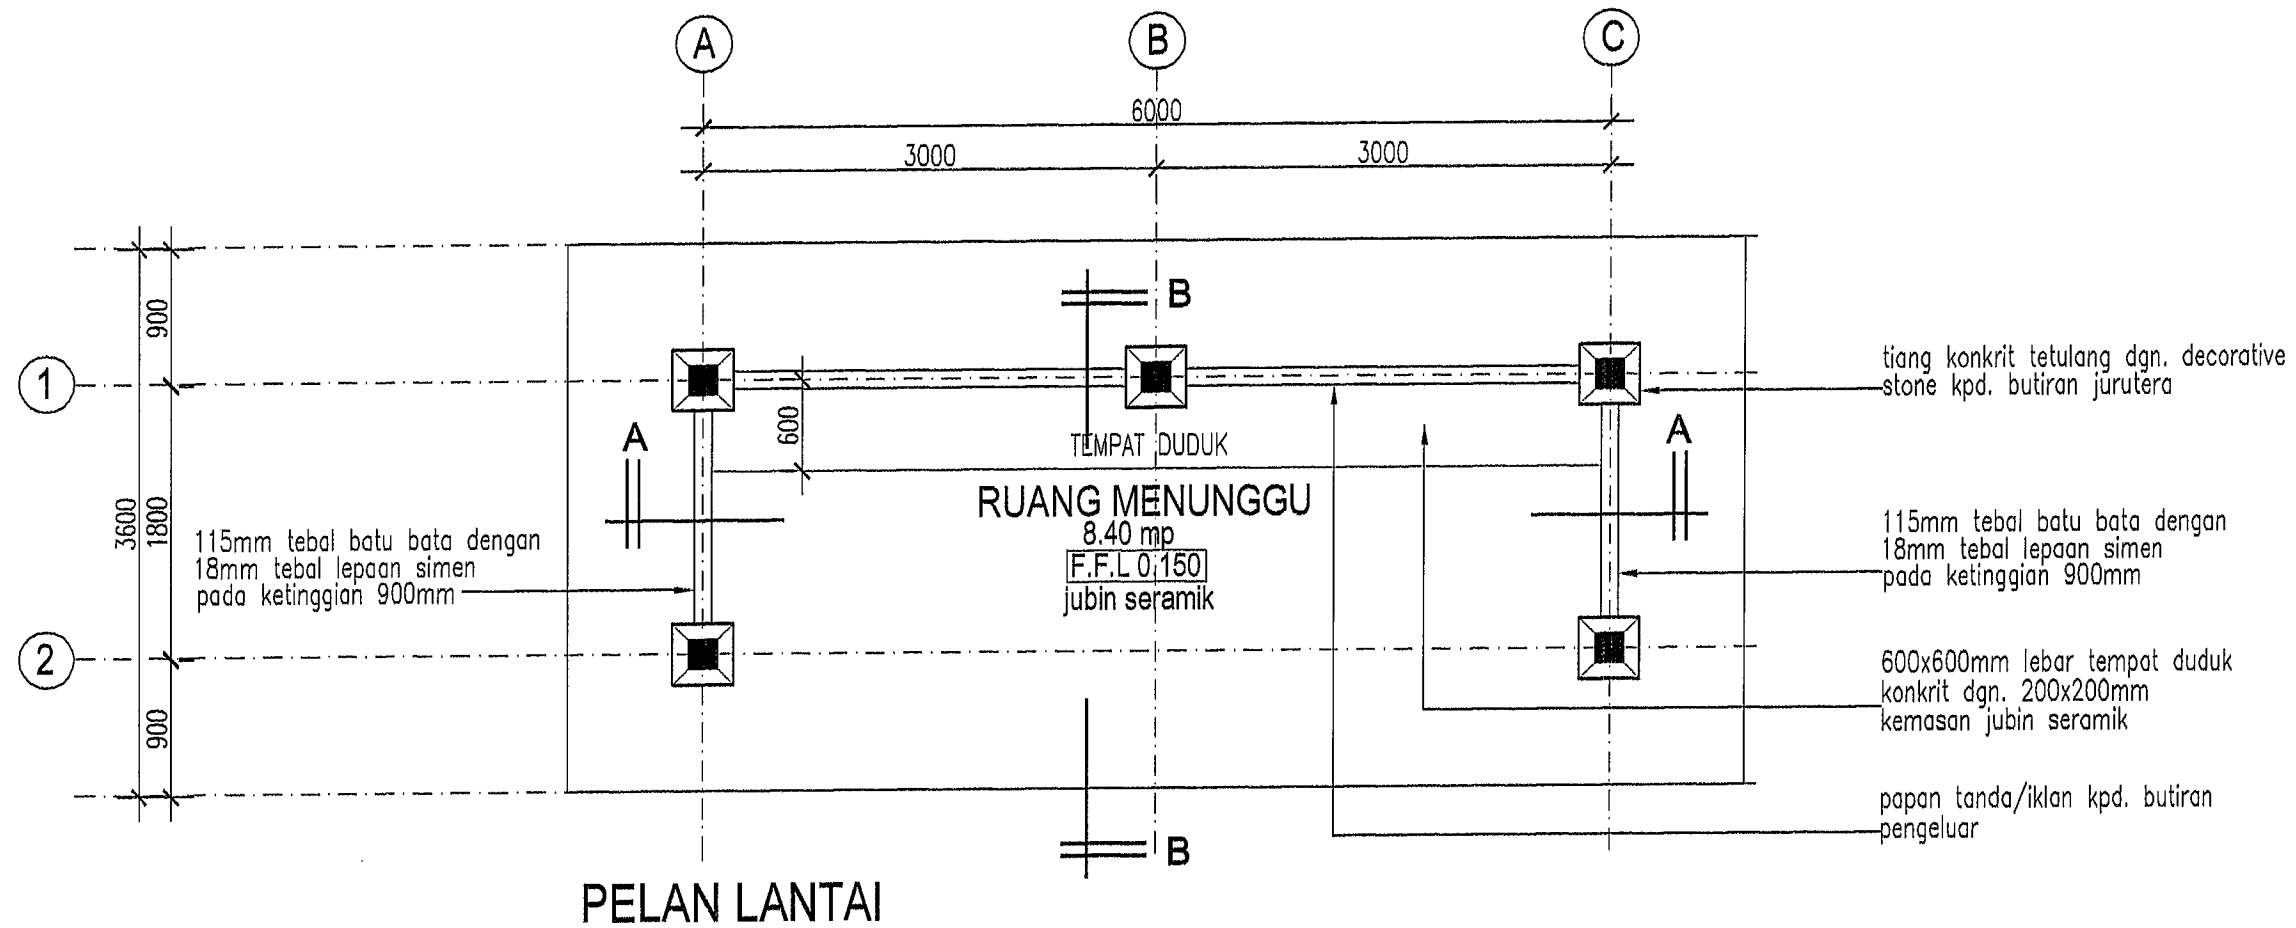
A

B

C

6000

3000

3000

B

900

1

tiang konkrit tetulang dgn. decorative stone kpd. butiran jurutera

A

600

TEMPAT DUDUK

A

3600

1800

RUANG MENUNGGU
8.40 mp
F.F.L 0.150
jubin seramik

115mm tebal batu bata dengan 18mm tebal lepaan simen pada ketinggian 900mm

115mm tebal batu bata dengan 18mm tebal lepaan simen pada ketinggian 900mm

2

600x600mm lebar tempat duduk konkrit dgn. 200x200mm kemasan jubin seramik

900

papan tanda/iklan kpd. butiran pengeluar

B

PELAN LANTAI